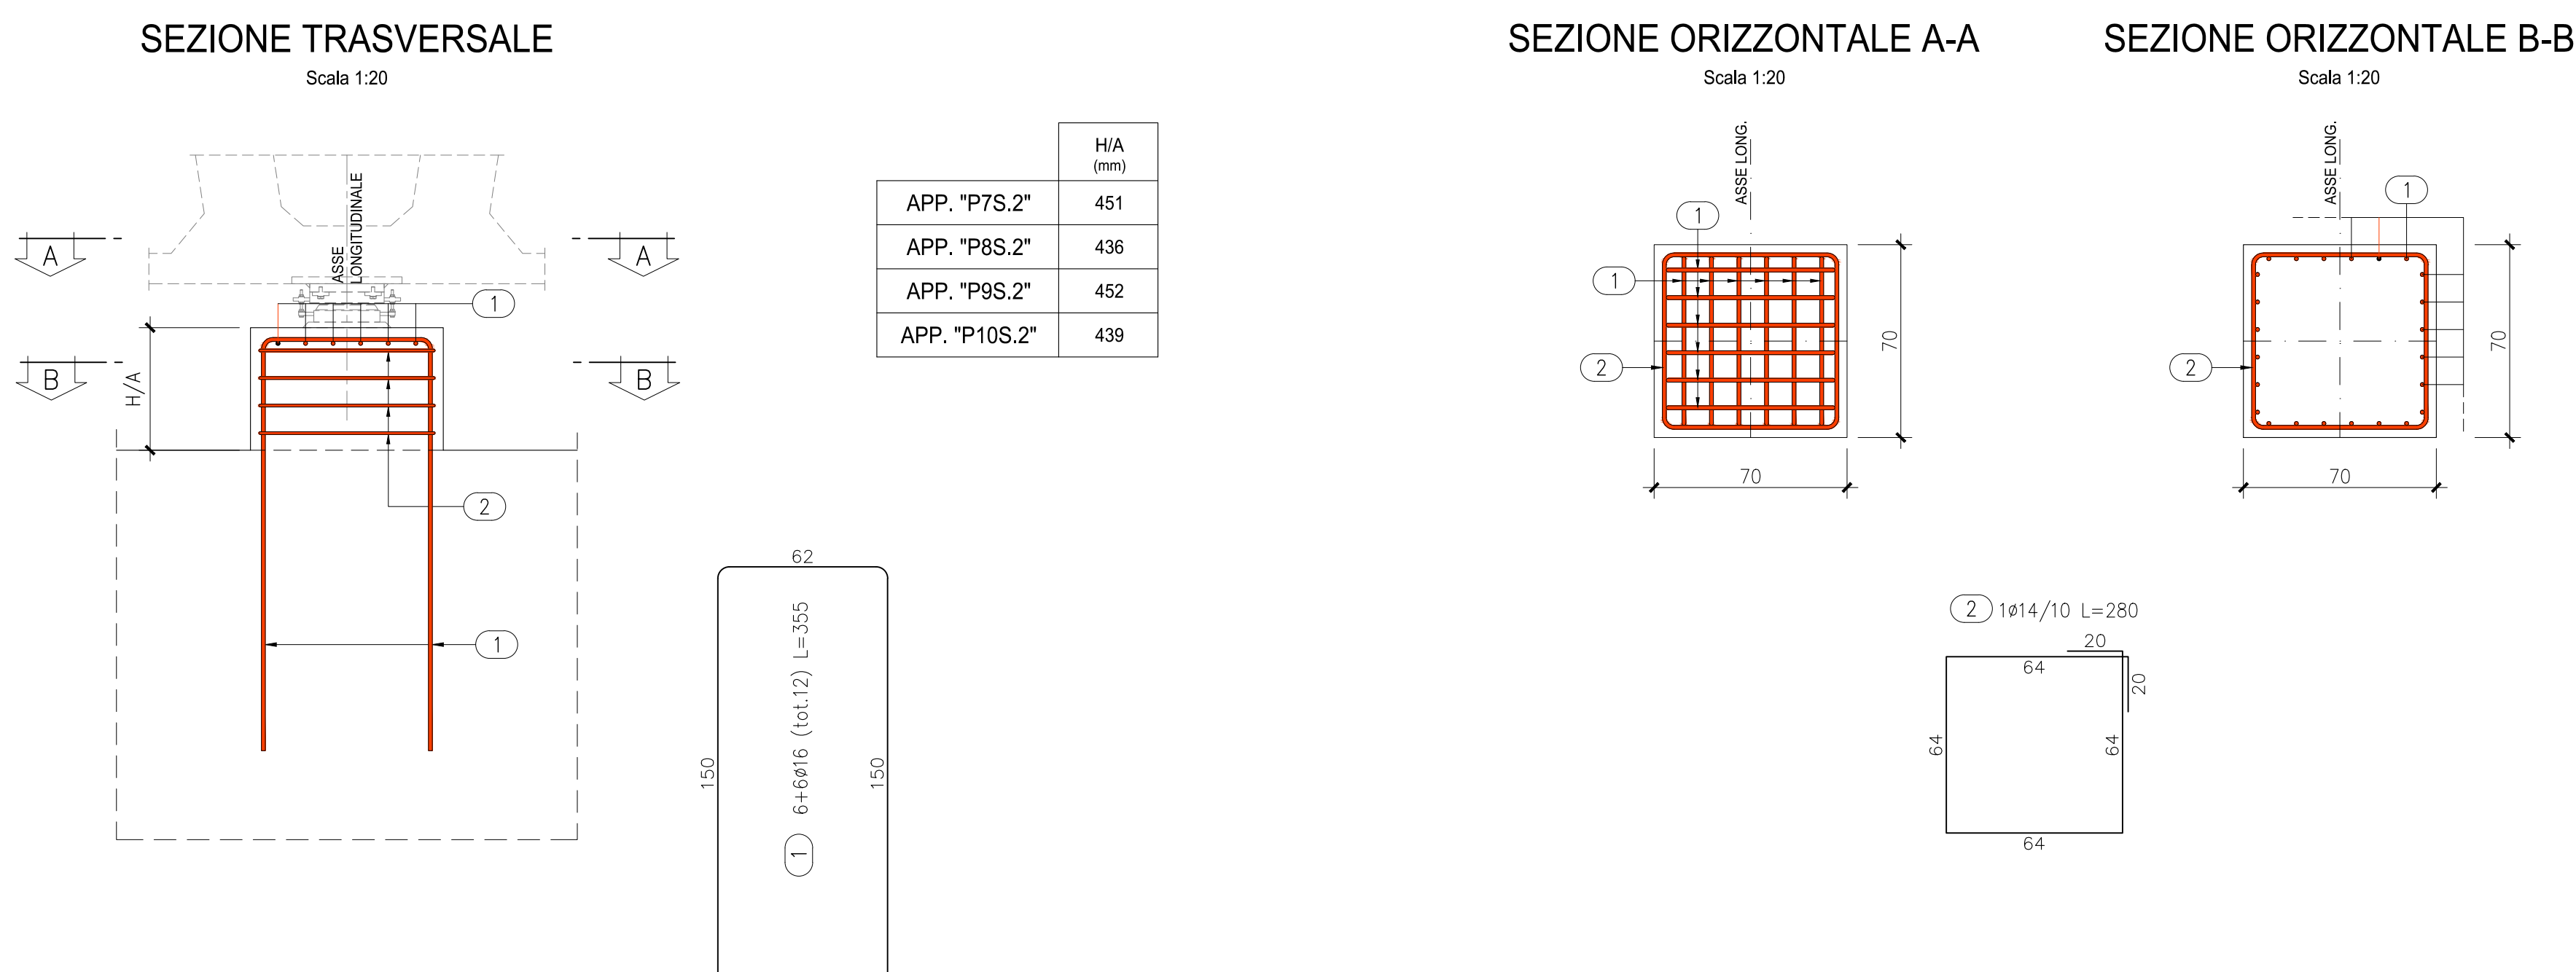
SEZIONE TRASVERSALE
Scala 1:20

ASSE LONGITUDINALE

A A

B B

H/A

1

2

1

|  | H/A (mm) |
|---|---|
| APP. "P7S.2" | 451 |
| APP. "P8S.2" | 436 |
| APP. "P9S.2" | 452 |
| APP. "P10S.2" | 439 |

62
150
150
1 6+6ø16 (tot.12) L=355

SEZIONE ORIZZONTALE A-A
Scala 1:20

ASSE LONG.
1
1
2
70
70

SEZIONE ORIZZONTALE B-B
Scala 1:20

ASSE LONG.
1
2
70
70

2 1ø14/10 L=280
20
64
20
64
64
64